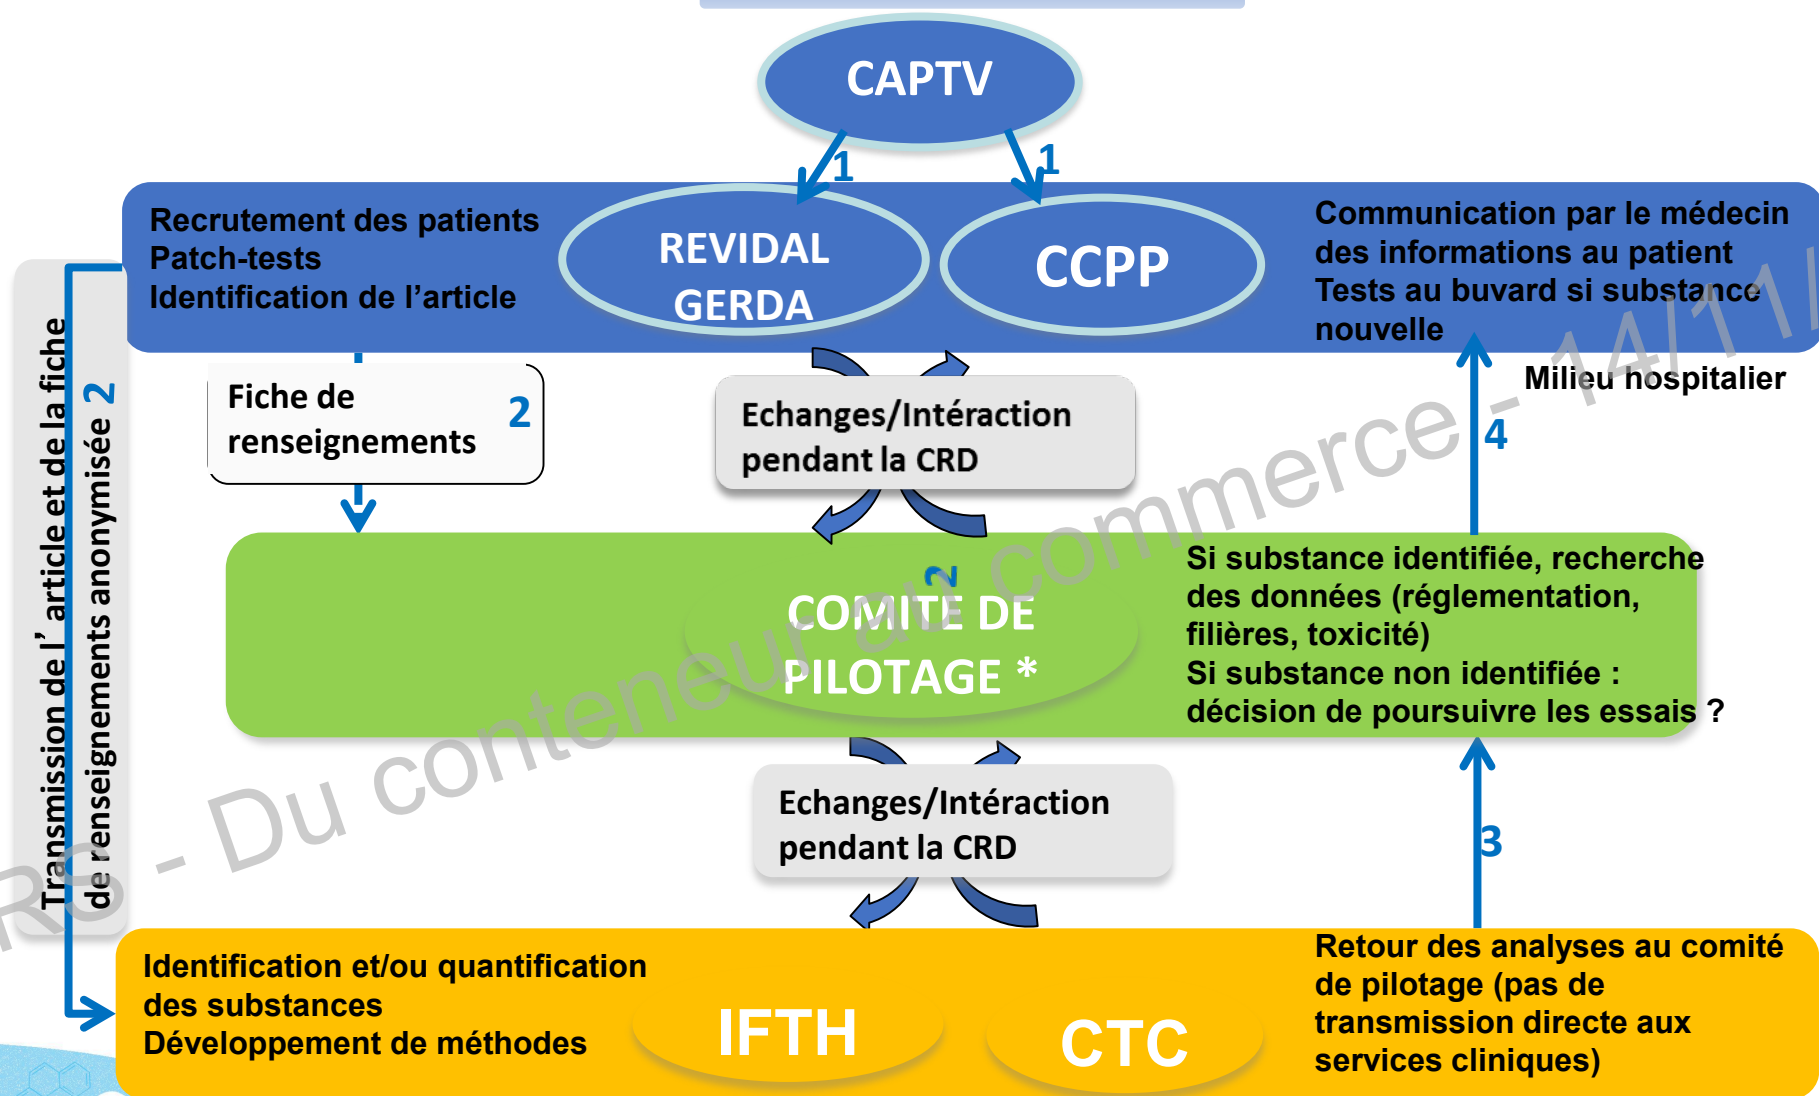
CAPTV

1

1

Recrutement des patients
Patch-tests
Identification de l'article

REVIDAL
GERDA

CCPP

Communication par le médecin des informations au patient
Tests au buvard si substance nouvelle

Transmission de l'article et de la fiche de renseignements anonymisée 2

Fiche de renseignements 2

Echanges/Intéraction pendant la CRD

Milieu hospitalier

4

2

COMITE DE PILOTAGE *

Si substance identifiée, recherche des données (réglementation, filières, toxicité)
Si substance non identifiée : décision de poursuivre les essais ?

Echanges/Intéraction pendant la CRD

3

Identification et/ou quantification des substances
Développement de méthodes

IFTH

CTC

Retour des analyses au comité de pilotage (pas de transmission directe aux services cliniques)

RS - Du conteneur au commerce - 14/11/